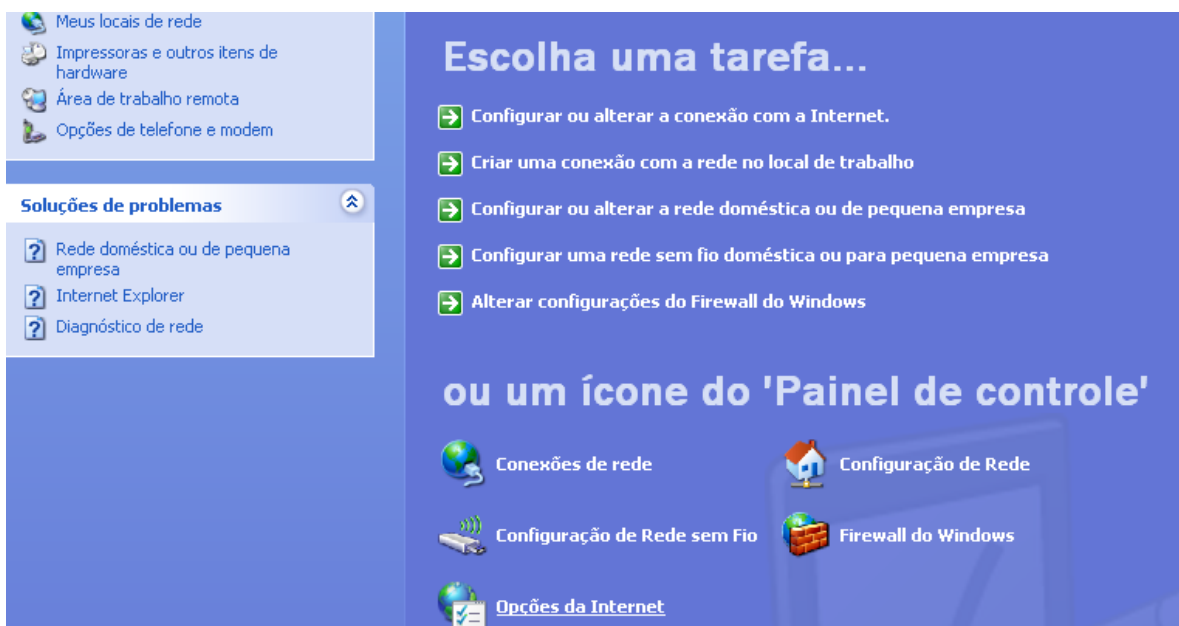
Meus locais de rede
Impressoras e outros itens de hardware
Área de trabalho remota
Opções de telefone e modem

Soluções de problemas

Rede doméstica ou de pequena empresa
Internet Explorer
Diagnóstico de rede

Escolha uma tarefa...

Configurar ou alterar a conexão com a Internet.

Criar uma conexão com a rede no local de trabalho

Configurar ou alterar a rede doméstica ou de pequena empresa

Configurar uma rede sem fio doméstica ou para pequena empresa

Alterar configurações do Firewall do Windows

ou um ícone do 'Painel de controle'

Conexões de rede

Configuração de Rede

Configuração de Rede sem Fio

Firewall do Windows

Opções da Internet